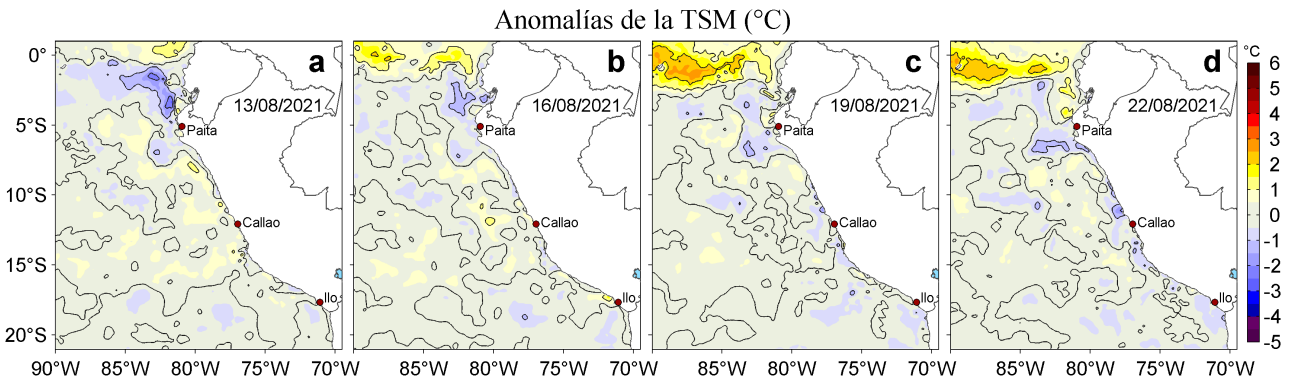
Anomalías de la TSM (°C)

a
13/08/2021
Paita
Callao
Ilo

b
16/08/2021
Paita
Callao
Ilo

c
19/08/2021
Paita
Callao
Ilo

d
22/08/2021
Paita
Callao
Ilo

0°
5°S
10°S
15°S
20°S

90°W 85°W 80°W 75°W 70°W
85°W 80°W 75°W 70°W
85°W 80°W 75°W 70°W
85°W 80°W 75°W 70°W

°C
6
5
4
3
2
1
0
-1
-2
-3
-4
-5